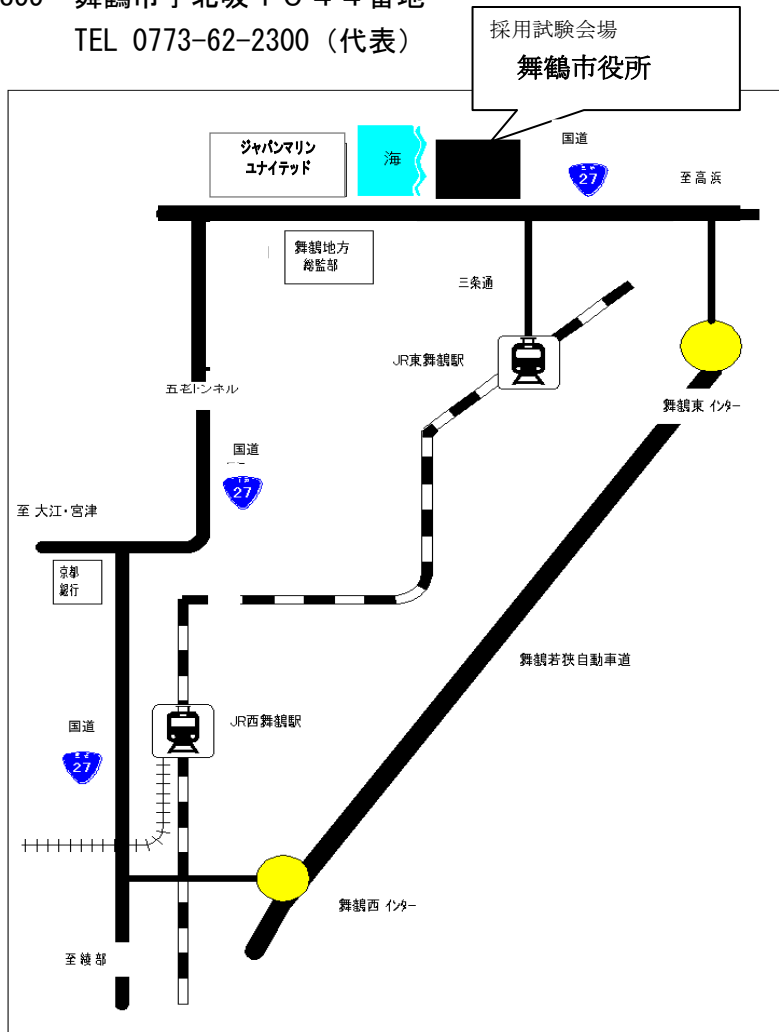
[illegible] 舞鶴市字北吸1044番地
TEL 0773-62-2300（代表）

採用試験会場
舞鶴市役所

ジャパンマリン
ユナイテッド

海

国道
27

至高浜

舞鶴地方
総監部

三条通

JR東舞鶴駅

五老トンネル

舞鶴東 インター

国道
27

至 大江・宮津

京都
銀行

舞鶴若狭自動車道

国道
27

JR西舞鶴駅

舞鶴西 インター

至綾部